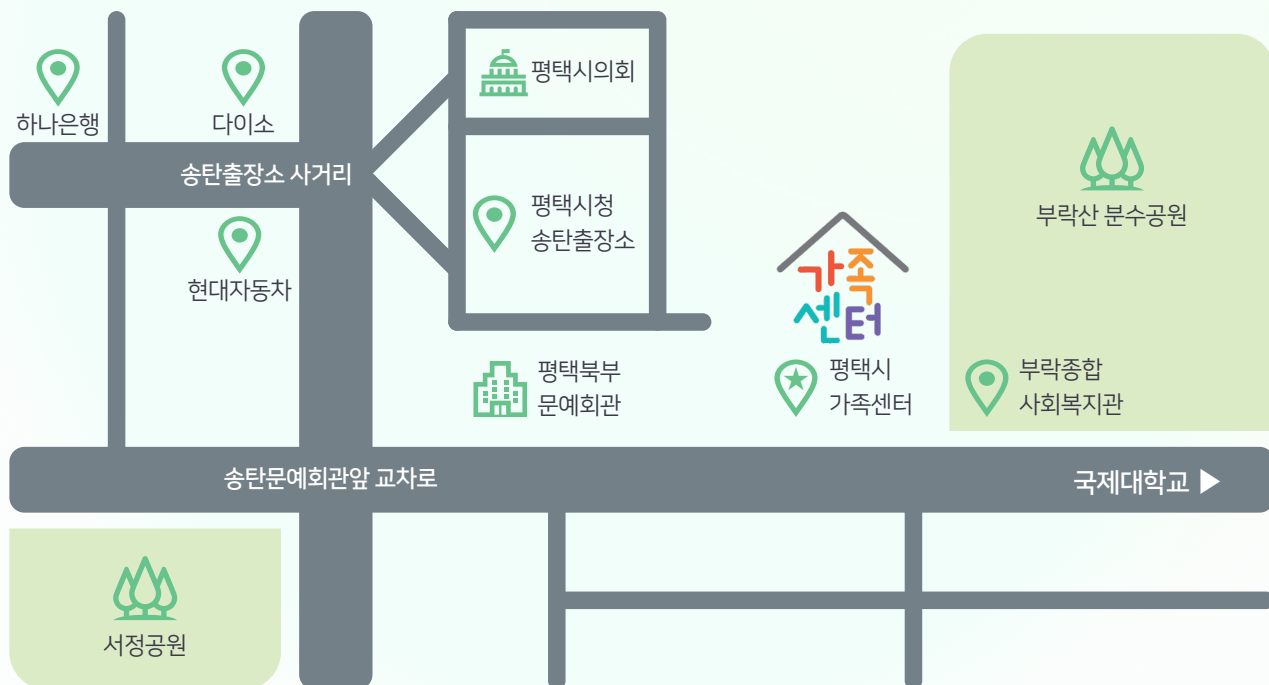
하나은행

다이소

평택시의회

송탄출장소 사거리

평택시청
송탄출장소

부락산 분수공원

현대자동차

가족
센터

평택북부
문예회관

평택시
가족센터

부락종합
사회복지관

송탄문예회관앞 교차로

국제대학교 ▶

서정공원